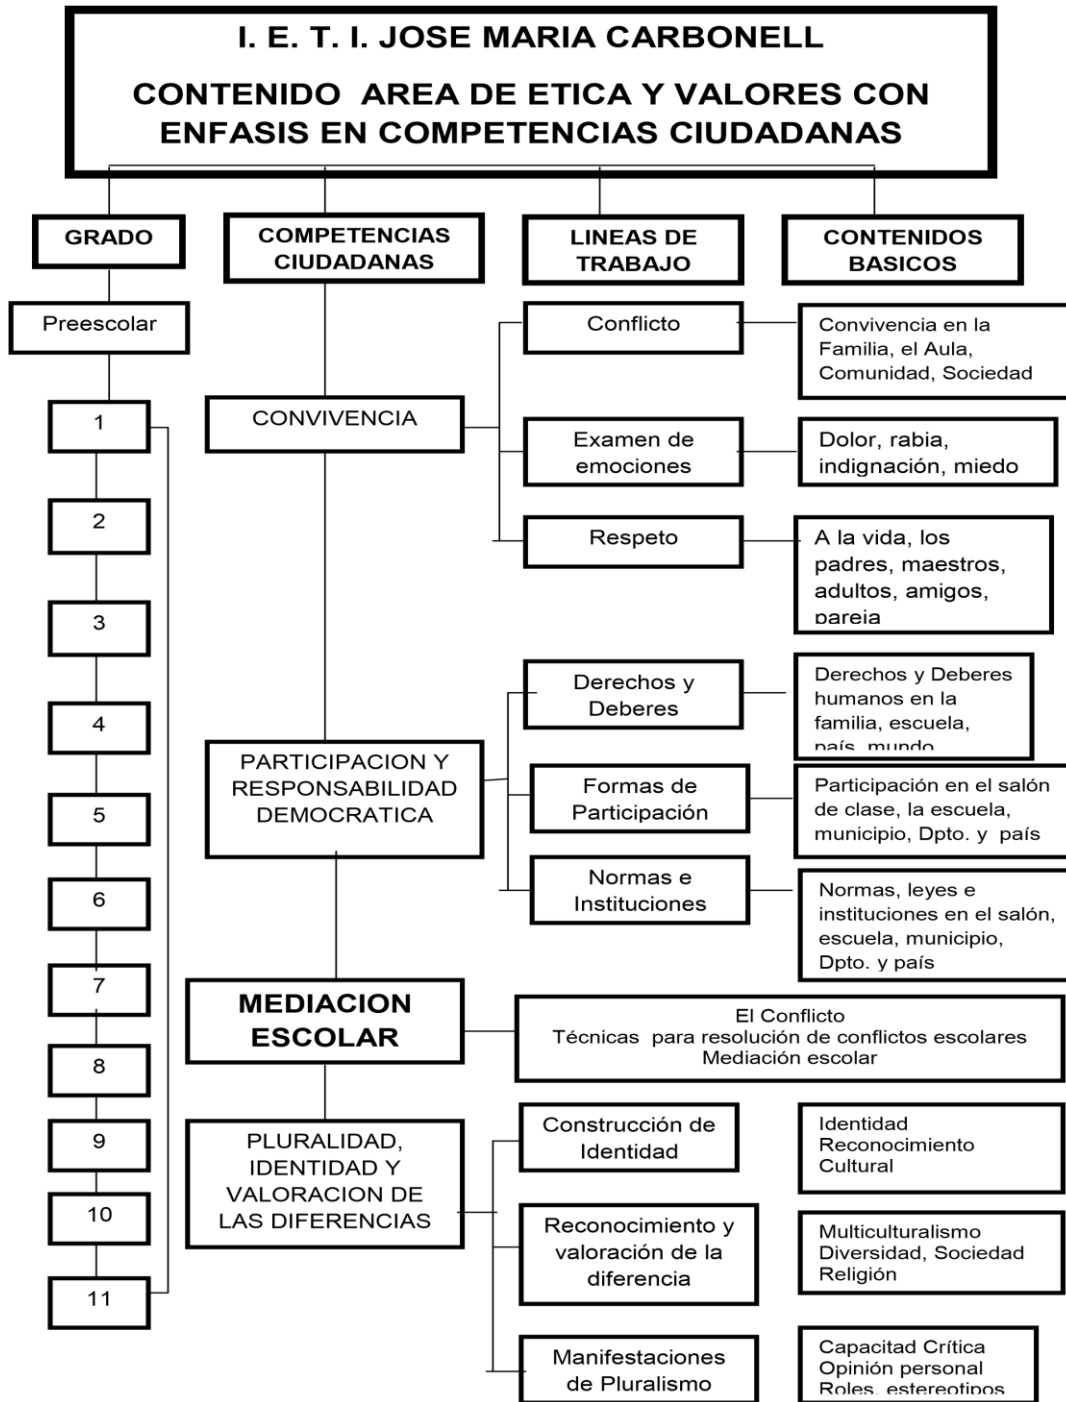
I. E. T. I. JOSE MARIA CARBONELL

CONTENIDO AREA DE ETICA Y VALORES CON ENFASIS EN COMPETENCIAS CIUDADANAS

GRADO

COMPETENCIAS CIUDADANAS

LINEAS DE TRABAJO

CONTENIDOS BASICOS

Preescolar

1

2

3

4

5

6

7

8

9

10

11

CONVIVENCIA

Conflicto

Convivencia en la Familia, el Aula, Comunidad, Sociedad

Examen de emociones

Dolor, rabia, indignación, miedo

Respeto

A la vida, los padres, maestros, adultos, amigos, pareja

PARTICIPACION Y RESPONSABILIDAD DEMOCRATICA

Derechos y Deberes

Derechos y Deberes humanos en la familia, escuela, país, mundo

Formas de Participación

Participación en el salón de clase, la escuela, municipio, Dpto. y país

Normas e Instituciones

Normas, leyes e instituciones en el salón, escuela, municipio, Dpto. y país

MEDIACION ESCOLAR

El Conflicto
Técnicas para resolución de conflictos escolares
Mediación escolar

PLURALIDAD, IDENTIDAD Y VALORACION DE LAS DIFERENCIAS

Construcción de Identidad

Identidad
Reconocimiento
Cultural

Reconocimiento y valoración de la diferencia

Multiculturalismo
Diversidad, Sociedad
Religión

Manifestaciones de Pluralismo

Capacitad Crítica
Opinión personal
Roles, estereotipos